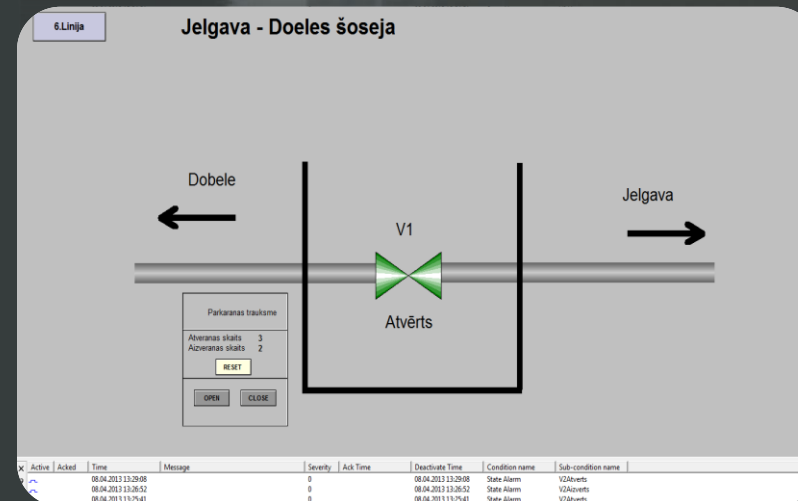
6.Linija

Jelgava - Doeles šoseja

Dobele

Jelgava

V1

Atvērts

Parkaranas trauksme

Atveranas skaits 3
Aizveranas skaits 2

RESET

OPEN CLOSE

| Active | Acked | Time | Message | Severity | Ack Time | Deactivate Time | Condition name | Sub-condition name |
|---|---|---|---|---|---|---|---|---|
| | | 08.04.2013 13:29:08 | | 0 | | 08.04.2013 13:29:08 | State Alarm | V2Atverts |
| | | 08.04.2013 13:26:52 | | 0 | | 08.04.2013 13:26:52 | State Alarm | V2Aizverts |
| | | 08.04.2013 13:25:41 | | 0 | | 08.04.2013 13:25:41 | State Alarm | V2Atverts |